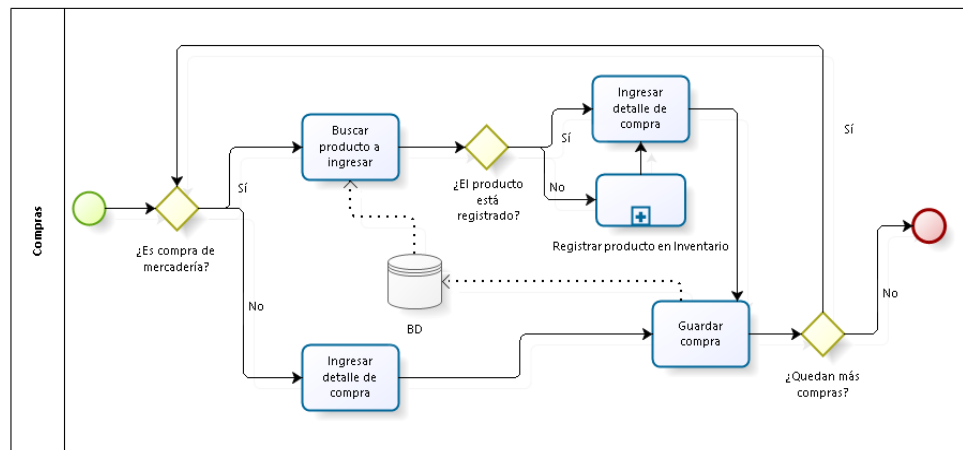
Compras

¿Es compra de mercadería?

Sí

Buscar producto a ingresar

¿El producto está registrado?

Sí

Ingresar detalle de compra

No

Registrar producto en Inventario

Sí

BD

No

Ingresar detalle de compra

Guardar compra

¿Quedan más compras?

No